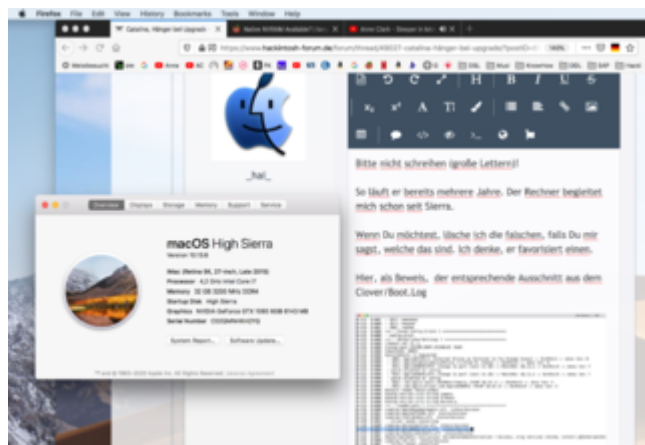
Firefox File Edit View History Bookmarks Tools Window Help

Catalina, Hänger bei Upgrade

https://www.hackintosh-forum.de/forum/thread/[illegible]-catalina-hänger-bei-upgrade/

_hal_

Bitte nicht schreiben (große Lettern)!

So läuft er bereits mehrere Jahre. Der Rechner begleitet mich schon seit Sierra.

Wenn Du möchtest, lösche ich die falschen, falls Du mir sagst, welche das sind. Ich denke, er favorisiert einen.

Hier, als Beweis, der entsprechende Ausschnitt aus dem Clover/Boot.Log

Overview Displays Storage Memory Support Service

macOS High Sierra

Version 10.13.6

iMac (Retina 5K, 27-inch, Late 2015)
Processor 4,2 GHz Intel Core i7
Memory 32 GB 3200 MHz DDR4
Startup Disk High Sierra
Graphics NVIDIA GeForce GTX 1080 8GB
Serial Number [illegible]

System Report... Software Update...

™ and © 1983-2020 Apple Inc. All Rights Reserved. License Agreement